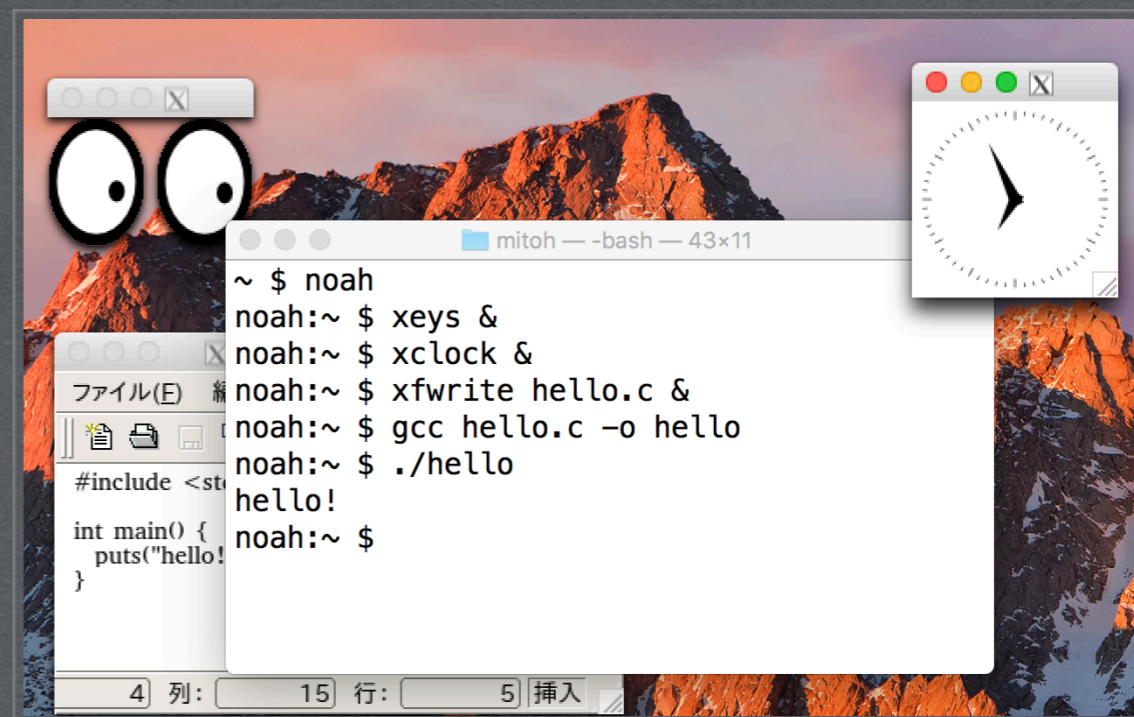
X

X

mitoh — -bash — 43×11

~ $ noah
noah:~ $ xeyes &
noah:~ $ xclock &
noah:~ $ xfwrite hello.c &
noah:~ $ gcc hello.c -o hello
noah:~ $ ./hello
hello!
noah:~ $

X
ファイル(F) 編

#include <st

int main() {
  puts("hello!
}

4 列: 15 行: 5 挿入